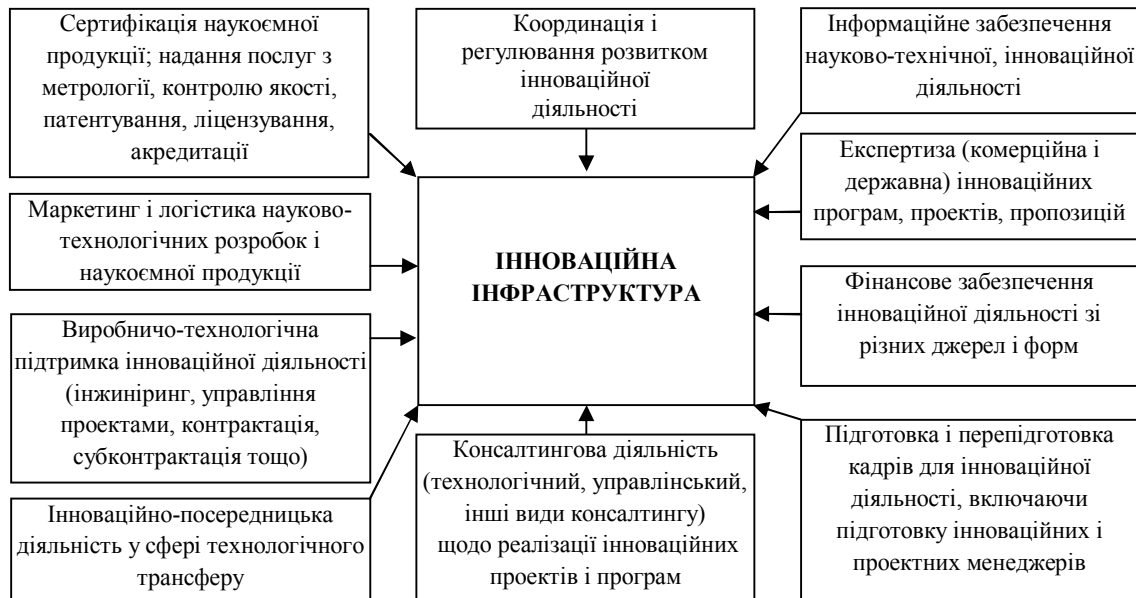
Сертифікація наукоємної продукції; надання послуг з метрології, контролю якості, патентування, ліцензування, акредитації

Координація і регулювання розвитком інноваційної діяльності

Інформаційне забезпечення науково-технічної, інноваційної діяльності

Експертиза (комерційна і державна) інноваційних програм, проектів, пропозицій

Маркетинг і логістика науково-технологічних розробок і наукоємної продукції

ІННОВАЦІЙНА ІНФРАСТРУКТУРА

Фінансове забезпечення інноваційної діяльності зі різних джерел і форм

Виробничо-технологічна підтримка інноваційної діяльності (інжиніринг, управління проектами, контрактація, субконтрактація тощо)

Консалтингова діяльність (технологічний, управлінський, інші види консалтингу) щодо реалізації інноваційних проектів і програм

Підготовка і перепідготовка кадрів для інноваційної діяльності, включаючи підготовку інноваційних і проектних менеджерів

Інноваційно-посередницька діяльність у сфері технологічного трансферу